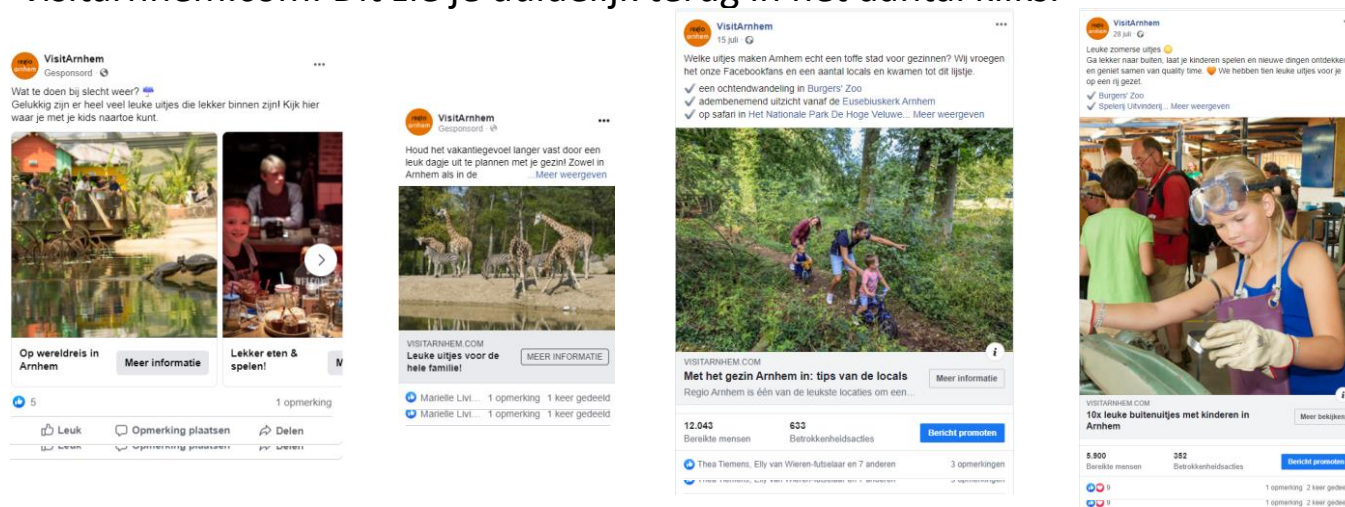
visitarnhem.com. Dit zie je duidelijk terug in het aantal kliks.

regio arnhem
VisitArnhem
Gesponsord
Wat te doen bij slecht weer? ☔
Gelukkig zijn er heel veel leuke uitjes die lekker binnen zijn! Kijk hier waar je met je kids naartoe kunt.
Op wereldreis in Arnhem
Meer informatie
Lekker eten & spelen!
5
1 opmerking
Leuk
Opmerking plaatsen
Delen

regio arnhem
VisitArnhem
Gesponsord
Houd het vakantiegevoel langer vast door een leuk dagje uit te plannen met je gezin! Zowel in Arnhem als in de ...Meer weergeven
VISITARNHEM.COM
Leuke uitjes voor de hele familie!
MEER INFORMATIE
Marielle Livi... 1 opmerking 1 keer gedeeld

regio arnhem
VisitArnhem
15 juli
Welke uitjes maken Arnhem echt een toffe stad voor gezinnen? Wij vroegen het onze Facebookfans en een aantal locals en kwamen tot dit lijstje.
✔ een ochtendwandeling in Burgers' Zoo
✔ adembenemend uitzicht vanaf de Eusebiuskerk Arnhem
✔ op safari in Het Nationale Park De Hoge Veluwe... Meer weergeven
VISITARNHEM.COM
Met het gezin Arnhem in: tips van de locals
Meer informatie
Regio Arnhem is één van de leukste locaties om een...
12.043
Bereikte mensen
633
Betrokkenheidsacties
Bericht promoten
Thea Tiemens, Elly van Wieren-futselaar en 7 anderen
3 opmerkingen

regio arnhem
VisitArnhem
28 juli
Leuke zomerse uitjes 😊
Ga lekker naar buiten, laat je kinderen spelen en nieuwe dingen ontdekken en geniet samen van quality time. 🧡 We hebben tien leuke uitjes voor je op een rij gezet.
✔ Burgers' Zoo
✔ Spelenij Uitvinderij... Meer weergeven
VISITARNHEM.COM
10x leuke buitenuitjes met kinderen in Arnhem
Meer bekijken
5.900
Bereikte mensen
352
Betrokkenheidsacties
Bericht promoten
9
1 opmerking 2 keer gedeeld